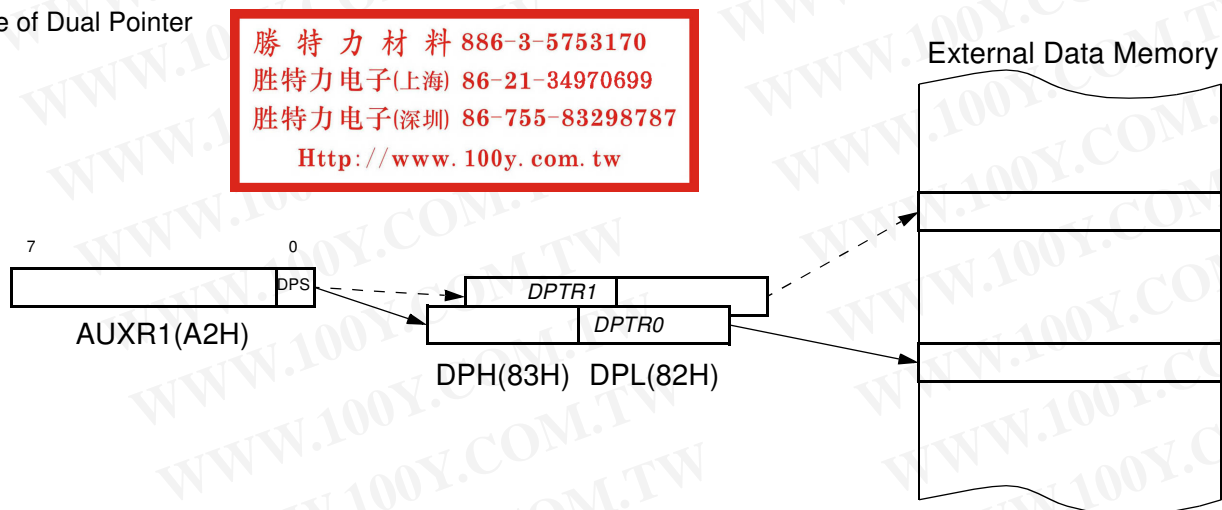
e of Dual Pointer

勝特力材料 886-3-5753170
胜特力电子(上海) 86-21-34970699
胜特力电子(深圳) 86-755-83298787
Http://www.100y.com.tw

External Data Memory

7

0

DPS

AUXR1(A2H)

DPTR1

DPTR0

DPH(83H) DPL(82H)

WWW.100Y.COM.TW